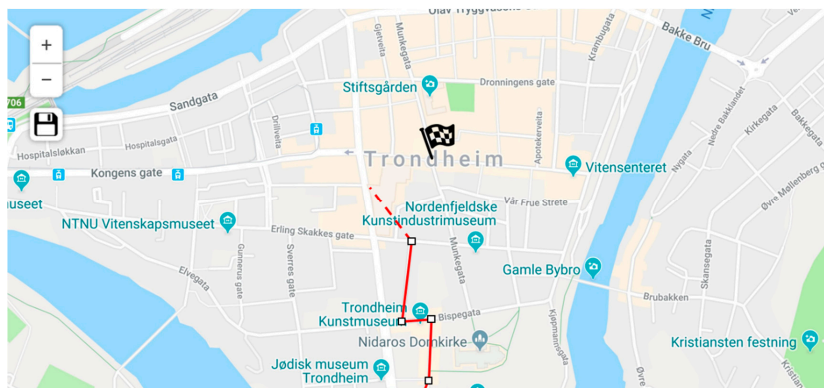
+
−
Olav Tryggvasons gt
Bakke Bru
Gjetveita
Munkegata
Krambugata
Stiftsgården
Dronningens gate
Sandgata
706
Hospitalsgata
Hospitalsløkkan
Drillveita
Apotekerveita
Nygata
Nedre Baklandet
Kirkegata
Bakkegata
Trondheim
Kongens gate
Vitensenteret
useet
Nordenfjeldske Kunstindustrimuseum
Vår Frue Strete
Øvre Møllenberg
NTNU Vitenskapsmuseet
Erling Skakkes gate
Gunnerus gate
Sverres gate
Elvegata
Munkegata
Gamle Bybro
Brubakken
Skansegata
Trondheim Kunstmuseum
Bispegata
Kjøpmannsgata
Nidaros Domkirke
Kristiansten festning
Jødisk museum Trondheim